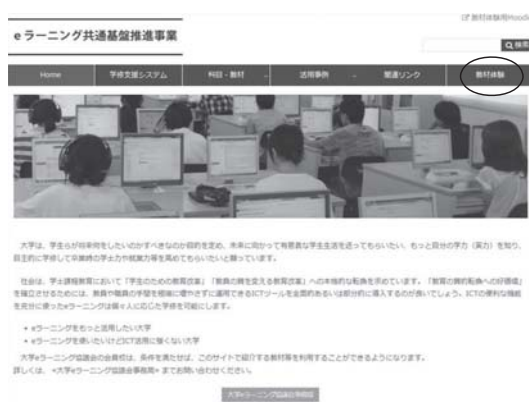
eラーニング共通基盤推進事業

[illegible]教材体験用moodle

Q 検索

Home
学修支援システム
科目・教材
活用事例
関連リンク
教材体験

大学は、学生らが将来何をしたいのかすべきなのか目的を定め、未来に向かって有意義な学生生活を送ってもらいたい。もっと自分の学力（実力）を知り、目的に手助けして卒業時の学力が就職力等を高めてもらいたいと願っています。

社会は、学士課程教育において「学生のための教育改革」「教員の質を変える教育改革」への本格的な転換を求めています。「教育の質的転換への好循環」を確立させるためには、教員や職員の手間を相当に増やさずに運用できるICTツールを上手のあるいは部分的に導入するのが良いでしょう。ICTの便利な機能を充分に使ったeラーニングは個々人に応じた学修を可能にします。

• eラーニングをもっと活用したい大学
• eラーニングを使いたいけどICT活用に詳しくない大学

大学eラーニング協議会の会員校は、条件を満たせば、このサイトで紹介する教材等を利用することができるようになります。詳しくは、«大学eラーニング協議会事務局» までお問い合わせください。

大学eラーニング協議会事務局